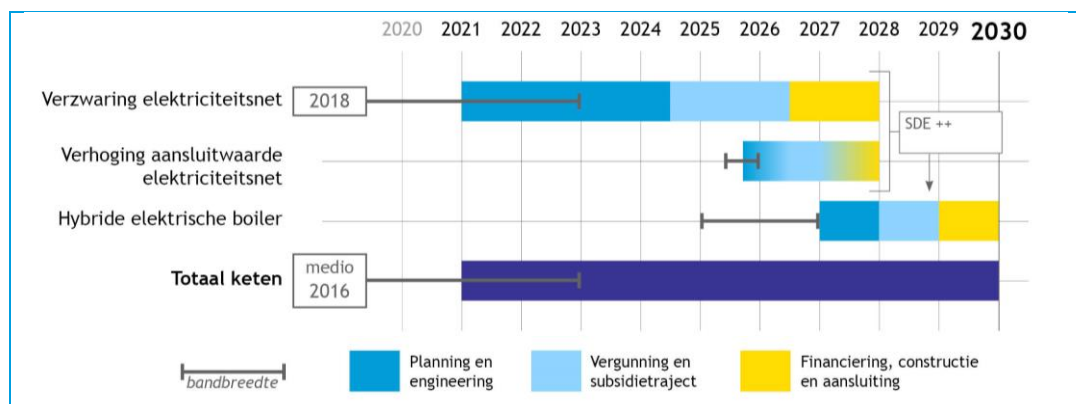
2020 2021 2022 2023 2024 2025 2026 2027 2028 2029 2030

Verzwaring elektriciteitsnet
2018

SDE ++

Verhoging aansluitwaarde elektriciteitsnet

Hybride elektrische boiler

Totaal keten
medio 2016

bandbreedte

Planning en engineering

Vergunning en subsidietraject

Financiering, constructie en aansluiting